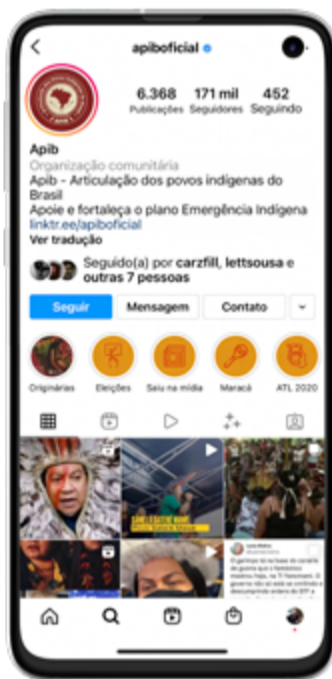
apiboficial

6.368 Publicações
171 mil Seguidores
452 Seguindo

Apib
Organização comunitária
Apib - Articulação dos povos indígenas do Brasil
Apoie e fortaleça o plano Emergência Indígena
linktr.ee/apiboficial
Ver tradução

Seguido(a) por carzfill, lettsousa e outras 7 pessoas

Seguir
Mensagem
Contato

Originárias
Eleições
Saiu na mídia
Maracá
ATL 2020

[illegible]